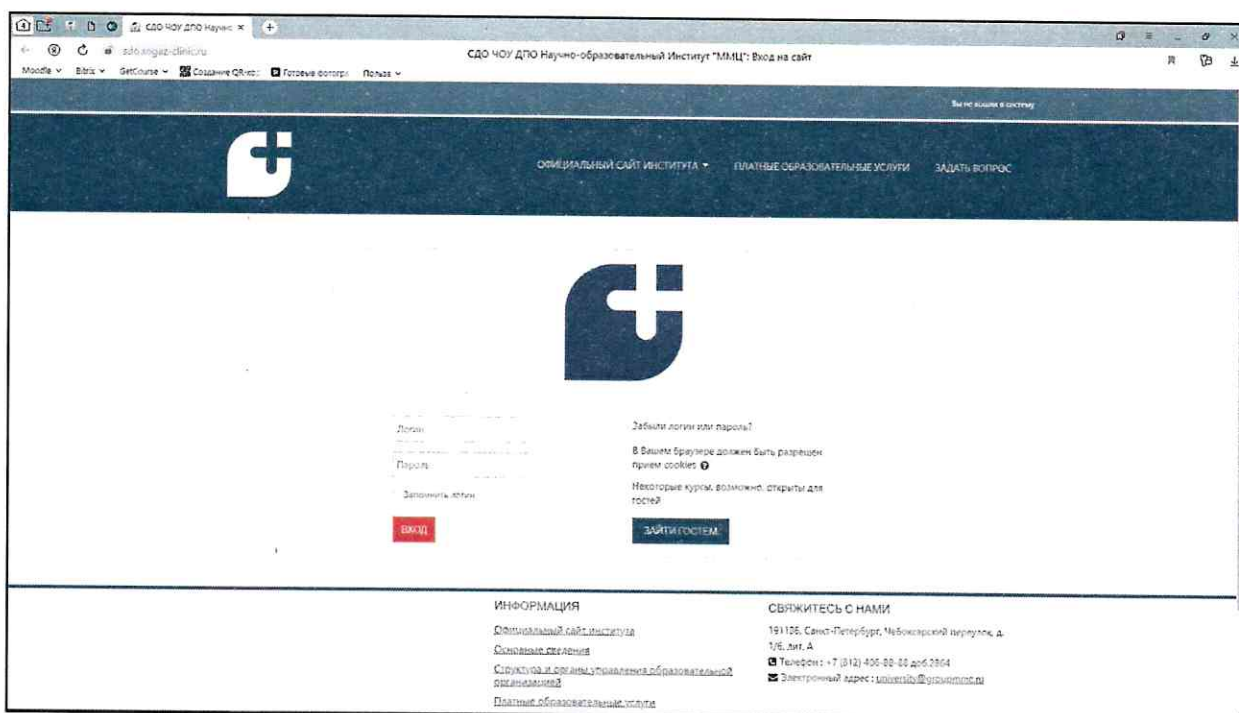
СДО ЧОУ ДПО Научно ×

sdo.sogaz-clinic.ru

СДО ЧОУ ДПО Научно-образовательный Институт "ММЦ": Вход на сайт

Moodle Bitrix GetCourse Создание QR-ко Готовые фотогр Польза

Вы не вошли в систему

ОФИЦИАЛЬНЫЙ САЙТ ИНСТИТУТА ▾ ПЛАТНЫЕ ОБРАЗОВАТЕЛЬНЫЕ УСЛУГИ ЗАДАТЬ ВОПРОС

Логин

Пароль

Запомнить логин

ВХОД

Забыли логин или пароль?

В Вашем браузере должен быть разрешен прием cookies

Некоторые курсы, возможно, открыты для гостей

ЗАЙТИ ГОСТЕМ

ИНФОРМАЦИЯ

Официальный сайт института

Основные сведения

Структура и органы управления образовательной организацией

Платные образовательные услуги

СВЯЖИТЕСЬ С НАМИ

191186, Санкт-Петербург, Чебоксарский переулок, д. 1/6, лит. А

Телефон : +7 (812) 406-88-88 доб.2864

Электронный адрес : university@groupmmc.ru